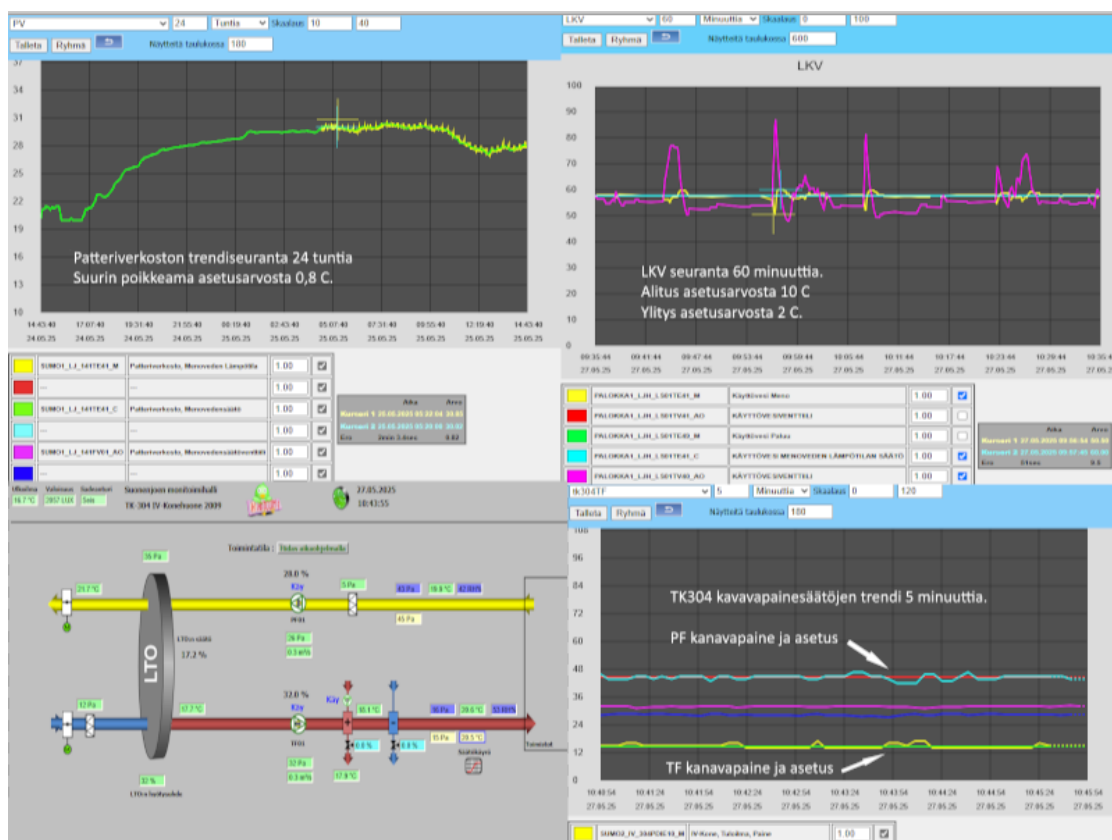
PV 24 Tuntia Skaalaus 10 40
Talleta Ryhmä
Näytettä taulukossa 180

37
34
31
28
25
22
19
16
13
10

Patteriverkoston trendiseuranta 24 tuntia
Suurin poikkeama asetusarvosta 0,8 C.

14:43:40 24.05.25
17:07:40 24.05.25
19:31:40 24.05.25
21:55:40 24.05.25
00:19:40 25.05.25
02:43:40 25.05.25
05:07:40 25.05.25
07:31:40 25.05.25
09:55:40 25.05.25
12:19:40 25.05.25
14:43:40 25.05.25

| | SUMO1_LJ_141TE41_M | Patteriverkosto, Menoveden Lämpötila | 1.00 | ☑ |
|---|---|---|---|---|
| | --- | --- | 1.00 | ☑ |
| | SUMO1_LJ_141TE41_C | Patteriverkosto, Menovedensäätö | 1.00 | ☑ |
| | --- | --- | 1.00 | ☑ |
| | SUMO1_LJ_141FV41_AO | Patteriverkosto, Menovedensäätöventtiili | 1.00 | ☑ |
| | --- | --- | 1.00 | ☑ |

| | Aika | Arvo |
|---|---|---|
| Kursori 1 | 25.05.2025 05:32:04 | 30.83 |
| Kursori 2 | 25.05.2025 05:39:05 | 30.02 |
| Ero | 3min 1.4sec | 0.82 |

LKV 60 Minuuttia Skaalaus 0 100
Talleta Ryhmä
Näytettä taulukossa 600

LKV

100
90
80
70
60
50
40
30
20
10
0

LKV seuranta 60 minuuttia.
Alitus asetusarvosta 10 C
Ylitys asetusarvosta 2 C.

09:35:44 27.05.25
09:41:44 27.05.25
09:47:44 27.05.25
09:53:44 27.05.25
09:59:44 27.05.25
10:05:44 27.05.25
10:11:44 27.05.25
10:17:44 27.05.25
10:23:44 27.05.25
10:29:44 27.05.25
10:35:44 27.05.25

| | PALOKKA1_LJH_LS01TE41_M | Käyttövesi Meno | 1.00 | ☑ |
|---|---|---|---|---|
| | PALOKKA1_LJH_LS01TV41_AO | KÄYTTÖVESIVENTTIILI | 1.00 | ☐ |
| | PALOKKA1_LJH_LS01TE43_M | Käyttövesi Paluu | 1.00 | ☐ |
| | PALOKKA1_LJH_LS01TE41_C | KÄYTTÖVESI MENOVEDEN LÄMPÖTILAN SÄÄTÖ | 1.00 | ☑ |
| | PALOKKA1_LJH_LS01TV40_AO | KÄYTTÖVESIVENTTIILI | 1.00 | ☑ |

| | Aika | Arvo |
|---|---|---|
| Kursori 1 | 27.05.2025 09:56:54 | 60.00 |
| Kursori 2 | 27.05.2025 09:57:49 | 60.00 |
| Ero | 55sec | 0.0 |

Ulkoilma 16.7 °C
Valoisuus 2857 LUX
Sadeanturi Sois
Suonenjoen monitoimihalli
TK 304 IV-Konehuone 2009
27.05.2025 10:43:55

Toimintatila : Ydin ohjelmointi

35 Pa
21.7 °C
28.0 %
Käy
PF01
5 Pa
43 Pa
18.8 °C
42 m³/s
45 Pa
26 Pa
0.3 m³/s
LTOn säätö
17.2 %
LTO
12 Pa
17.7 °C
32.0 %
Käy
TF01
Käy
10.1 °C
0.0 %
Käy
0.0 %
16 Pa
39.6 °C
33 m³/s
15 Pa
20.5 °C
Sulatuskäyt
32 Pa
0.3 m³/s
17.9 °C
32 %
LTOn hyötysuhde
Tuloilma

tk304TF 5 Minuuttia Skaalaus 0 120
Talleta Ryhmä
Näytettä taulukossa 180

108
96
84
72
60
48
36
24
12
0

TK304 kavavapainesäätöjen trendi 5 minuuttia.
PF kanavapaine ja asetus
TF kanavapaine ja asetus

10:40:54 27.05.25
10:41:24 27.05.25
10:41:54 27.05.25
10:42:24 27.05.25
10:42:54 27.05.25
10:43:24 27.05.25
10:43:54 27.05.25
10:44:24 27.05.25
10:44:54 27.05.25
10:45:24 27.05.25
10:45:54 27.05.25

SUMO2_IV_304PDE10_M IV-Kone, Tuloilma, Paine 1.00